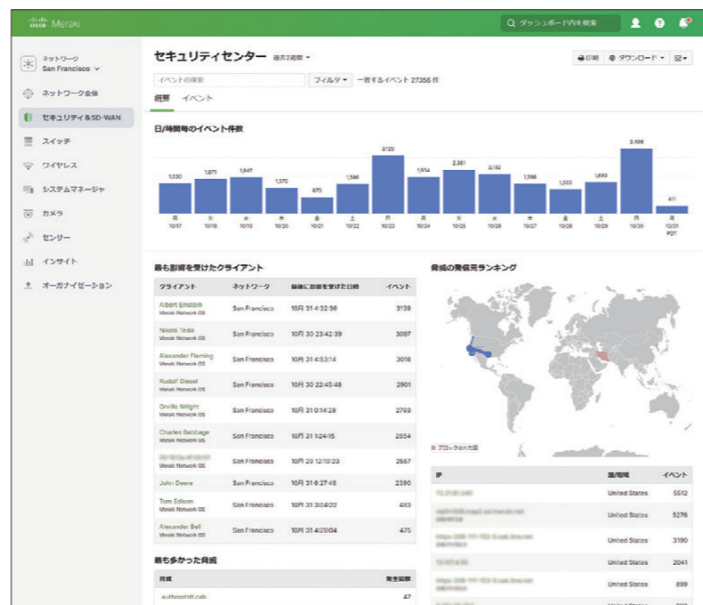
cisco Meraki

ダッシュボード内を検索

ネットワーク
San Francisco

ネットワーク全体
セキュリティ＆SD-WAN
スイッチ
ワイヤレス
システムマネージャ
カメラ
センサー
インサイト
オーガナイゼーション

セキュリティセンター 過去7週間

印刷 ダウンロード

イベントの検索 フィルタ 一致するイベント 27356 件

概要 イベント

日/時間毎のイベント件数

| 1,030 | 1,671 | 1,547 | 1,370 | 870 | 1,566 | 3,120 | 1,914 | 2,361 | 2,110 | 1,586 | 1,203 | 1,693 | 3,998 | 411 |
|---|---|---|---|---|---|---|---|---|---|---|---|---|---|---|
| 月 10/17 | 火 10/18 | 水 10/19 | 木 10/20 | 金 10/21 | 土 10/22 | 日 10/23 | 月 10/24 | 火 10/25 | 水 10/26 | 木 10/27 | 金 10/28 | 土 10/29 | 日 10/30 | 月 10/31 PDT |

最も影響を受けたクライアント

| クライアント | ネットワーク | 最後に影響を受けた日時 | イベント |
|---|---|---|---|
| Albert Einstein Meraki Network OS | San Francisco | 10月 31 4:32:56 | 3138 |
| Nikola Tesla Meraki Network OS | San Francisco | 10月 30 23:42:39 | 3097 |
| Alexander Fleming Meraki Network OS | San Francisco | 10月 31 4:53:14 | 3018 |
| Rudolf Diesel Meraki Network OS | San Francisco | 10月 30 22:45:48 | 2901 |
| Orville Wright Meraki Network OS | San Francisco | 10月 31 0:14:28 | 2793 |
| Charles Babbage Meraki Network OS | San Francisco | 10月 31 1:24:15 | 2654 |
| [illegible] Meraki Network OS | San Francisco | 10月 29 12:10:23 | 2687 |
| John Deere | San Francisco | 10月 31 6:27:46 | 2380 |
| Tom Edison Meraki Network OS | San Francisco | 10月 31 3:04:22 | 483 |
| Alexander Bell Meraki Network OS | San Francisco | 10月 31 4:29:04 | 475 |

脅威の発信元ランキング

ブロックされた国

| IP | 国/地域 | イベント |
|---|---|---|
| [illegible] | United States | 5512 |
| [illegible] | United States | 5276 |
| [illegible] | United States | 3190 |
| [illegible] | United States | 2041 |
| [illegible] | United States | 899 |

最も多かった脅威

| 脅威 | 発生回数 |
|---|---|
| authoshit.cab | 47 |